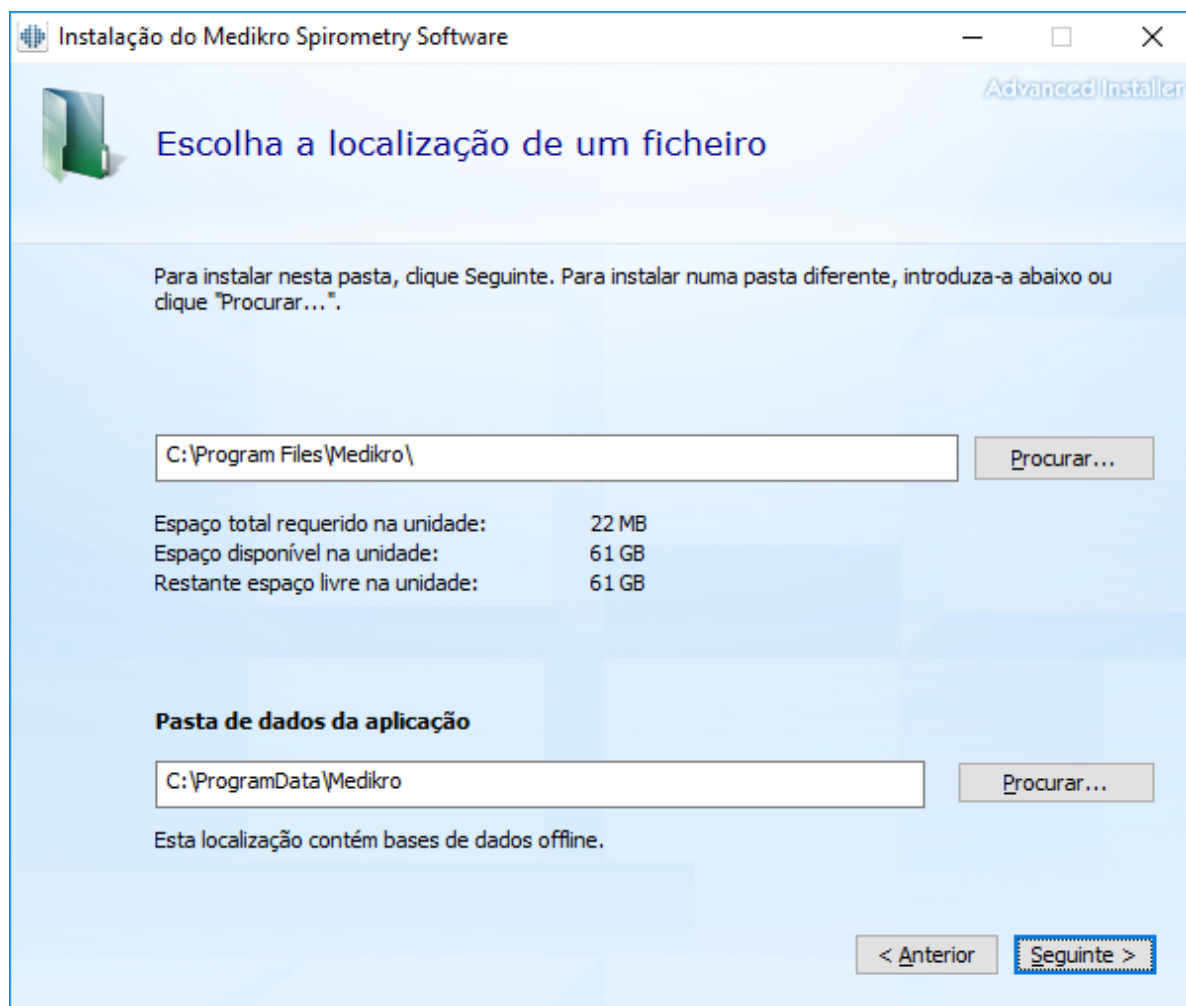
Instalação do Medikro Spirometry Software

Advanced Installer

Escolha a localização de um ficheiro

Para instalar nesta pasta, clique Seguinte. Para instalar numa pasta diferente, introduza-a abaixo ou clique "Procurar...".

C:\Program Files\Medikro\

Procurar...

| | |
|---|---|
| Espaço total requerido na unidade: | 22 MB |
| Espaço disponível na unidade: | 61 GB |
| Restante espaço livre na unidade: | 61 GB |

Pasta de dados da aplicação

C:\ProgramData\Medikro

Procurar...

Esta localização contém bases de dados offline.

< Anterior

Seguinte >